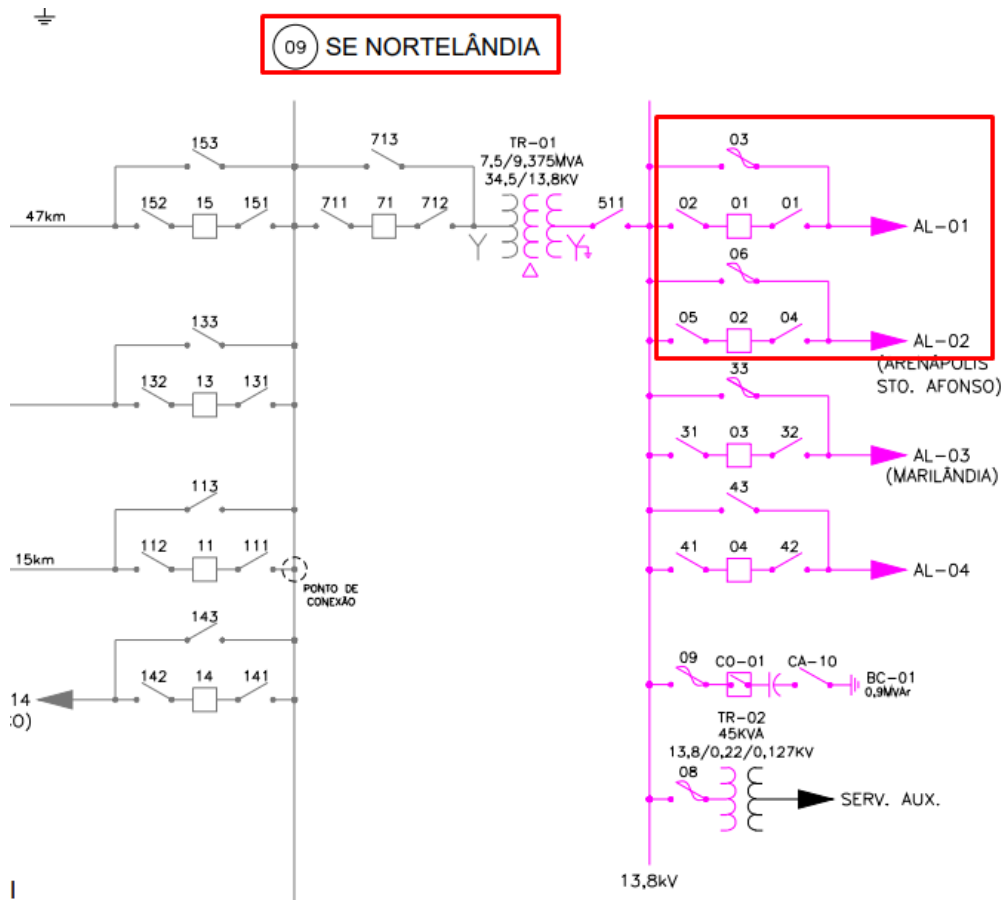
09 SE NORTELÂNDIA

153
713
TR-01
7,5/9,375MVA
34,5/13,8KV
47km
152 15 151
711 71 712
511
03
02 01 01
AL-01
06
05 02 04
AL-02
(ARENÁPOLIS
STO. AFONSO)
133
132 13 131
33
31 03 32
AL-03
(MARILÂNDIA)
113
43
15km
112 11 111
PONTO DE CONEXÃO
41 04 42
AL-04
143
142 14 141
14
O)
09 CO-01 CA-10
BC-01
0,9MVAr
TR-02
45KVA
13,8/0,22/0,127KV
08
SERV. AUX.
13,8kV